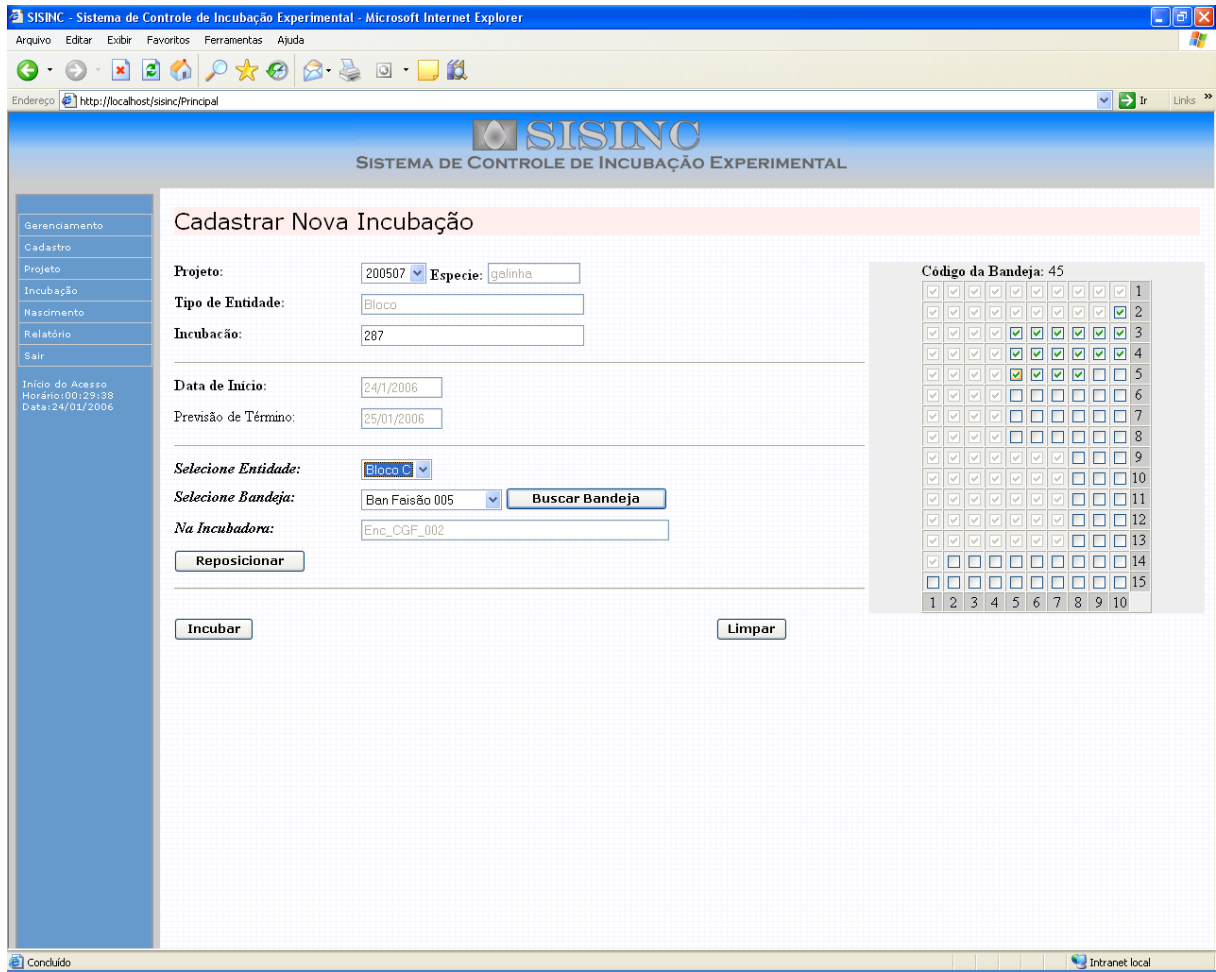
SISINC - Sistema de Controle de Incubação Experimental - Microsoft Internet Explorer

Arquivo Editar Exibir Favoritos Ferramentas Ajuda

Endereço http://localhost/sisinc/Principal

Ir Links

SISINC
SISTEMA DE CONTROLE DE INCUBAÇÃO EXPERIMENTAL

Gerenciamento
Cadastro
Projeto
Incubação
Nascimento
Relatório
Sair

Início do Acesso
Horário:00:29:38
Data:24/01/2006

Cadastrar Nova Incubação

Projeto: 200507 Especie: galinha
Tipo de Entidade: Bloco
Incubacão: 287

Data de Início: 24/1/2006
Previsão de Término: 25/01/2006

Selecione Entidade: Bloco C
Selecione Bandeja: Ban Faisão 005 Buscar Bandeja
Na Incubadora: Enc_CGF_002

Reposicionar

Incubar Limpar

Código da Bandeja: 45

1
2
3
4
5
6
7
8
9
10
11
12
13
14
15
1 2 3 4 5 6 7 8 9 10

Concluído

Intranet local